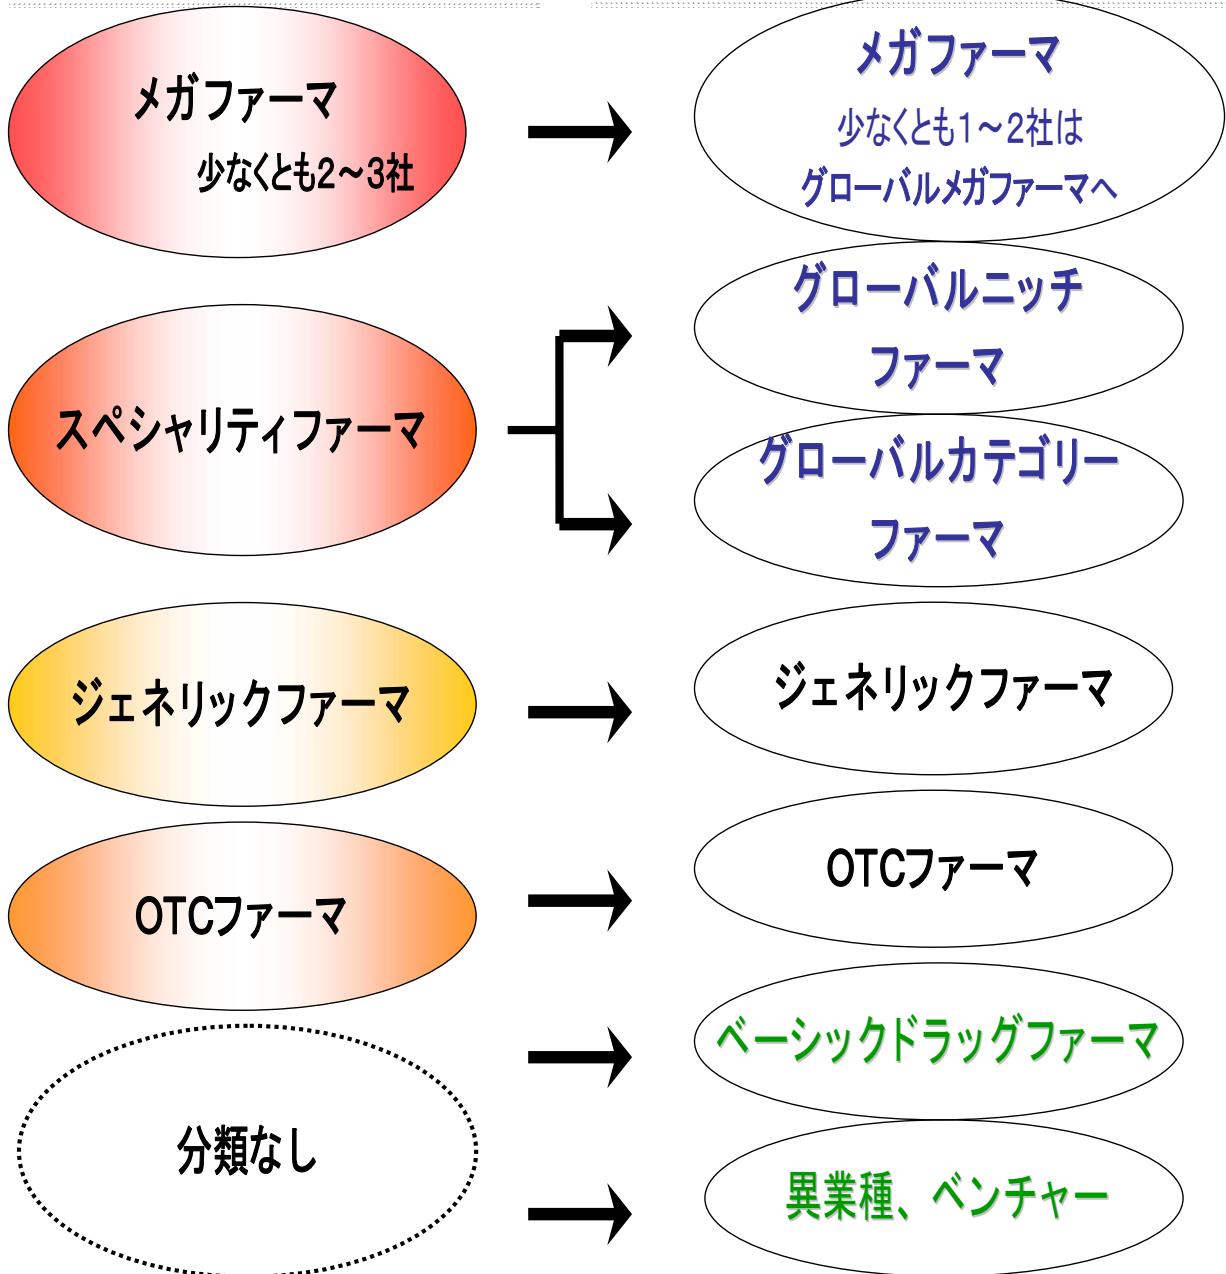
メガファーマ
少なくとも2～3社

メガファーマ
少なくとも1～2社は
グローバルメガファーマへ

スペシャリティファーマ

グローバルニッチ
ファーマ

グローバルカテゴリー
ファーマ

ジェネリックファーマ

ジェネリックファーマ

OTCファーマ

OTCファーマ

分類なし

ベーシックドラッグファーマ

異業種、ベンチャー